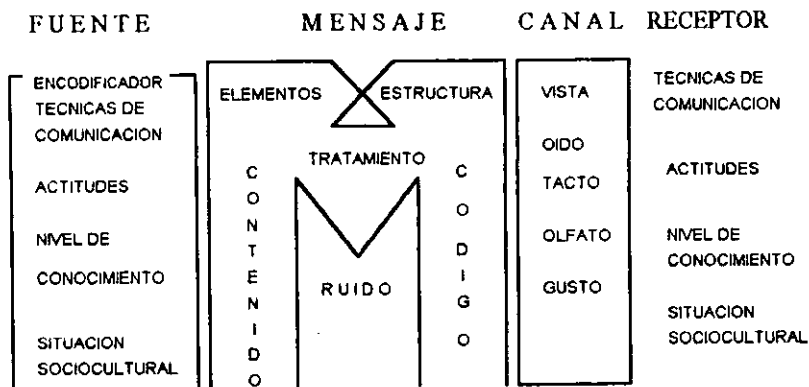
FUENTE MENSAJE CANAL RECEPTOR

ENCODIFICADOR
TECNICAS DE COMUNICACION

ACTITUDES

NIVEL DE CONOCIMIENTO

SITUACION SOCIOCULTURAL

ELEMENTOS ESTRUCTURA

TRATAMIENTO

C O N T E N I D O

RUIDO

C O D I G O

VISTA

OIDO

TACTO

OLFATO

GUSTO

TECNICAS DE COMUNICACION

ACTITUDES

NIVEL DE CONOCIMIENTO

SITUACION SOCIOCULTURAL